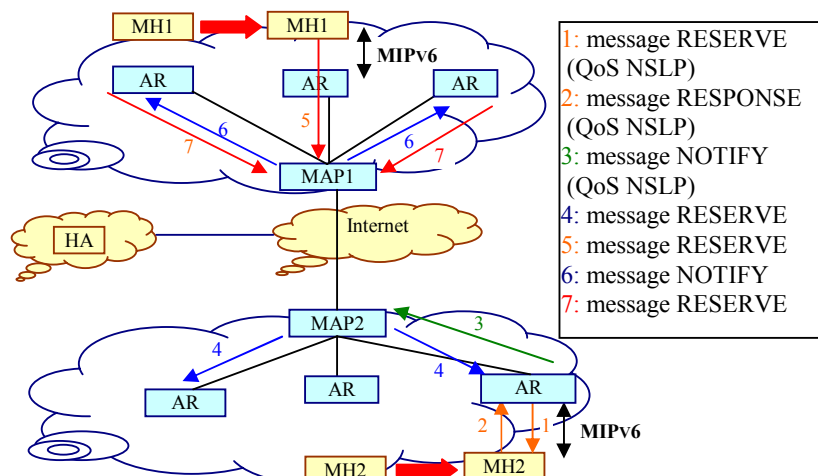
MH1
MH1
MIPv6
AR
AR
AR
6
5
6
7
7
MAP1
HA
Internet
MAP2
3
4
4
AR
AR
AR
2
1
MIPv6
MH2
MH2

1: message RESERVE (QoS NSLP)
2: message RESPONSE (QoS NSLP)
3: message NOTIFY (QoS NSLP)
4: message RESERVE
5: message RESERVE
6: message NOTIFY
7: message RESERVE